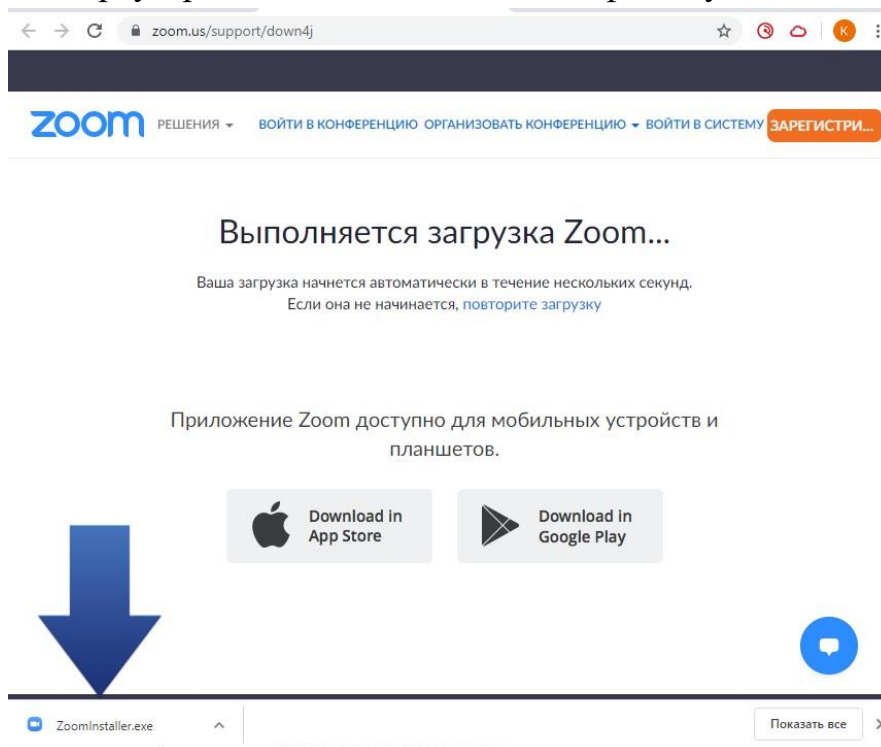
zoom.us/support/down4j

K

zoom РЕШЕНИЯ ВОЙТИ В КОНФЕРЕНЦИЮ ОРГАНИЗОВАТЬ КОНФЕРЕНЦИЮ ВОЙТИ В СИСТЕМУ ЗАРЕГИСТРИ...

Выполняется загрузка Zoom...

Ваша загрузка начнется автоматически в течение нескольких секунд. Если она не начинается, повторите загрузку

Приложение Zoom доступно для мобильных устройств и планшетов.

Download in App Store

Download in Google Play

ZoomInstaller.exe

Показать все